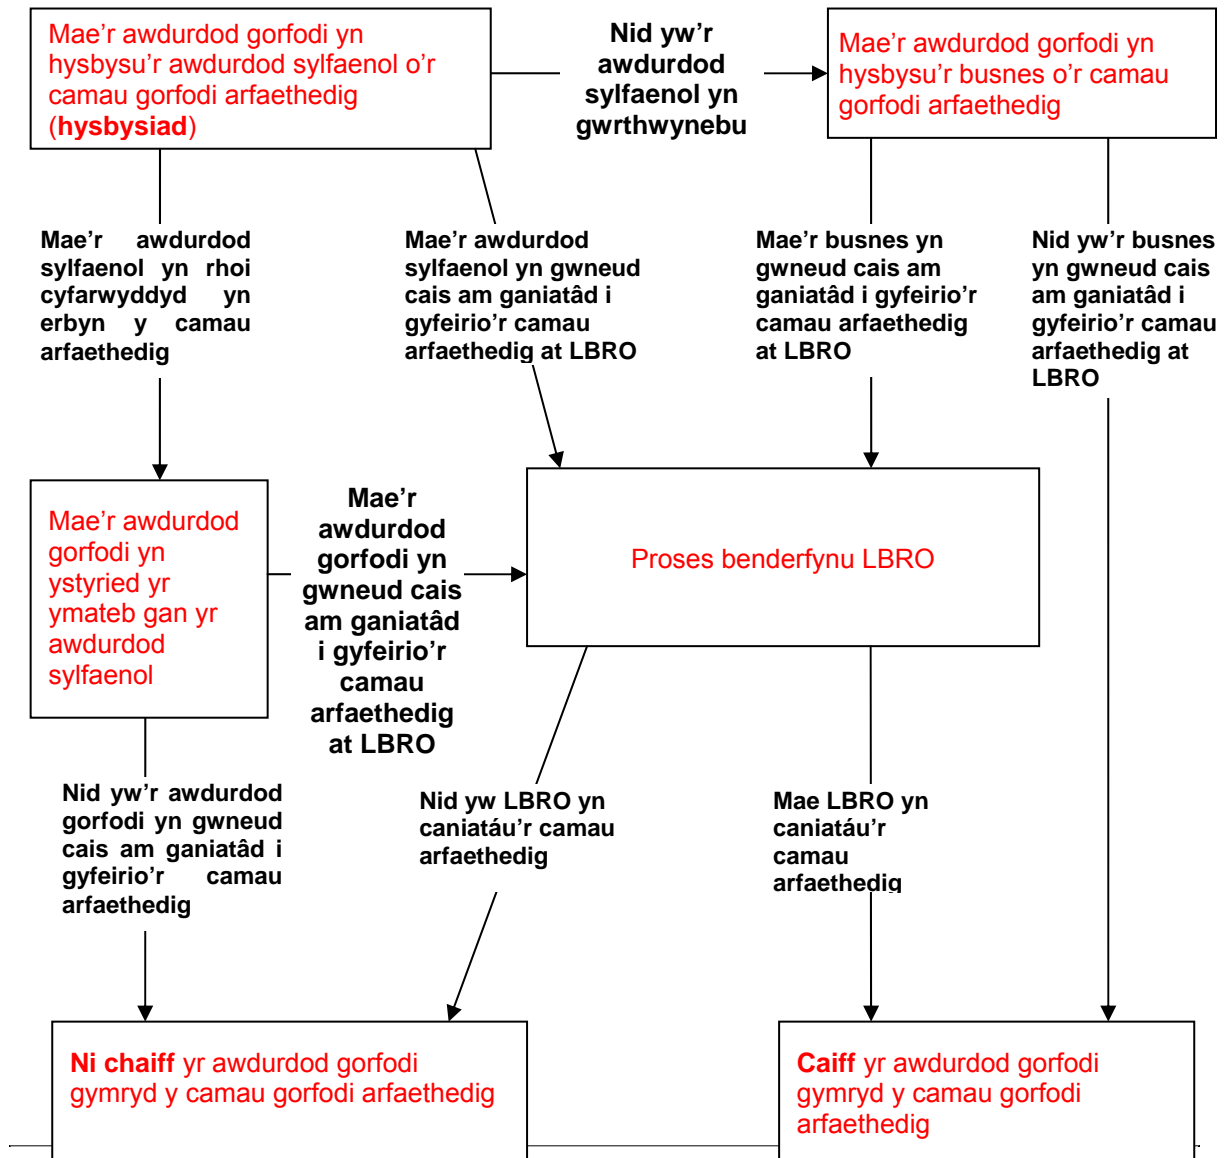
Mae'r awdurdod gorfodi yn hysbysu'r awdurdod sylfaenol o'r camau gorfodi arfaethedig (**hysbysiad**)

Nid yw'r awdurdod sylfaenol yn gwrthwynebu

Mae'r awdurdod gorfodi yn hysbysu'r busnes o'r camau gorfodi arfaethedig

Mae'r awdurdod sylfaenol yn rhoi cyfarwyddyd yn erbyn y camau arfaethedig

Mae'r awdurdod sylfaenol yn gwneud cais am ganiatâd i gyfeirio'r camau arfaethedig at LBRO

Mae'r busnes yn gwneud cais am ganiatâd i gyfeirio'r camau arfaethedig at LBRO

Nid yw'r busnes yn gwneud cais am ganiatâd i gyfeirio'r camau arfaethedig at LBRO

Mae'r awdurdod gorfodi yn ystyried yr ymateb gan yr awdurdod sylfaenol

Mae'r awdurdod gorfodi yn gwneud cais am ganiatâd i gyfeirio'r camau arfaethedig at LBRO

Proses benderfynu LBRO

Nid yw'r awdurdod gorfodi yn gwneud cais am ganiatâd i gyfeirio'r camau arfaethedig

Nid yw LBRO yn caniatáu'r camau arfaethedig

Mae LBRO yn caniatáu'r camau arfaethedig

**Ni chaiff** yr awdurdod gorfodi gymryd y camau gorfodi arfaethedig

**Caiff** yr awdurdod gorfodi gymryd y camau gorfodi arfaethedig